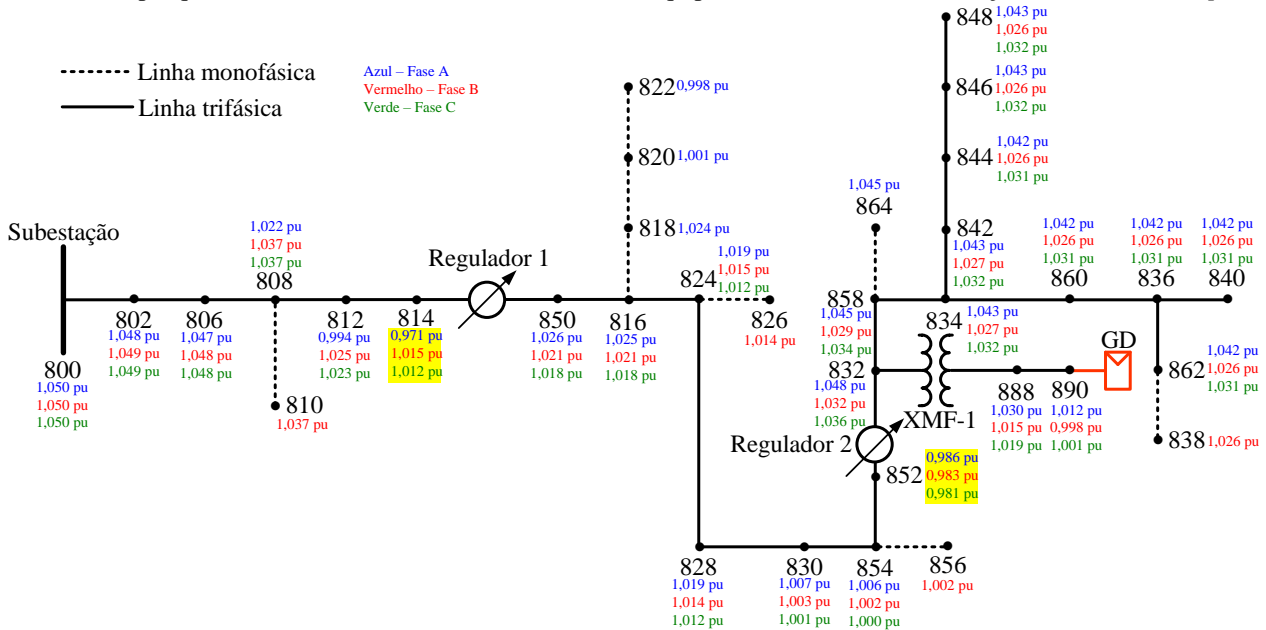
Linha monofásica
Linha trifásica

Azul – Fase A
Vermelho – Fase B
Verde – Fase C

Subestação

800
1,050 pu
1,050 pu
1,050 pu

802
1,048 pu
1,049 pu
1,049 pu

806
1,047 pu
1,048 pu
1,048 pu

808
1,022 pu
1,037 pu
1,037 pu

810
1,037 pu

812
0,994 pu
1,025 pu
1,023 pu

814
0,971 pu
1,015 pu
1,012 pu

Regulador 1

850
1,026 pu
1,021 pu
1,018 pu

816
1,025 pu
1,021 pu
1,018 pu

818 1,024 pu

820 1,001 pu

822 0,998 pu

824
1,019 pu
1,015 pu
1,012 pu

826
1,014 pu

828
1,019 pu
1,014 pu
1,012 pu

830
1,007 pu
1,003 pu
1,001 pu

854
1,006 pu
1,002 pu
1,000 pu

856
1,002 pu

852
0,986 pu
0,983 pu
0,981 pu

Regulador 2

XMF-1

832
1,048 pu
1,032 pu
1,036 pu

858
1,045 pu
1,029 pu
1,034 pu

864
1,045 pu

834
1,043 pu
1,027 pu
1,032 pu

842
1,043 pu
1,027 pu
1,032 pu

844
1,042 pu
1,026 pu
1,031 pu

846
1,043 pu
1,026 pu
1,032 pu

848
1,043 pu
1,026 pu
1,032 pu

860
1,042 pu
1,026 pu
1,031 pu

836
1,042 pu
1,026 pu
1,031 pu

840
1,042 pu
1,026 pu
1,031 pu

862
1,042 pu
1,026 pu
1,031 pu

838 1,026 pu

888
1,030 pu
1,015 pu
1,019 pu

890
1,012 pu
0,998 pu
1,001 pu

GD